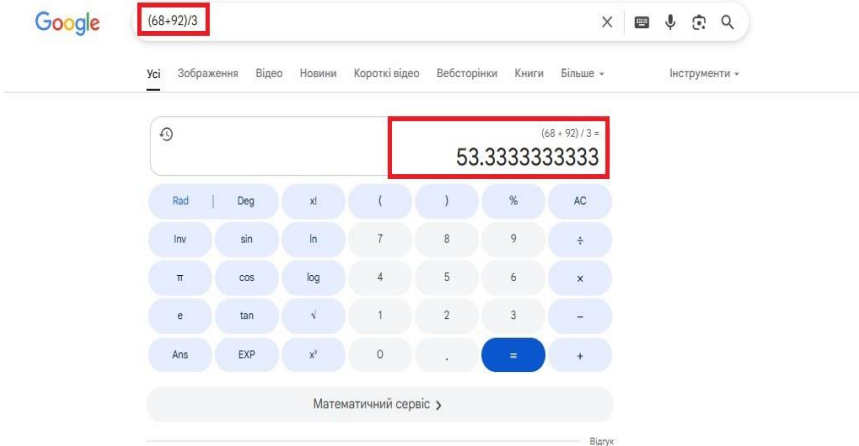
Google

(68+92)/3

Усі Зображення Відео Новини Короткі відео Вебсторінки Книги Більше ▾ Інструменти ▾

(68 + 92) / 3 =
53.3333333333

| Rad | Deg | x! | ( | ) | % | AC |
|---|---|---|---|---|---|---|
| Inv | sin | ln | 7 | 8 | 9 | ÷ |
| π | cos | log | 4 | 5 | 6 | × |
| e | tan | √ | 1 | 2 | 3 | − |
| Ans | EXP | $x^y$ | 0 | . | = | + |

Математичний сервіс ›

Відгук